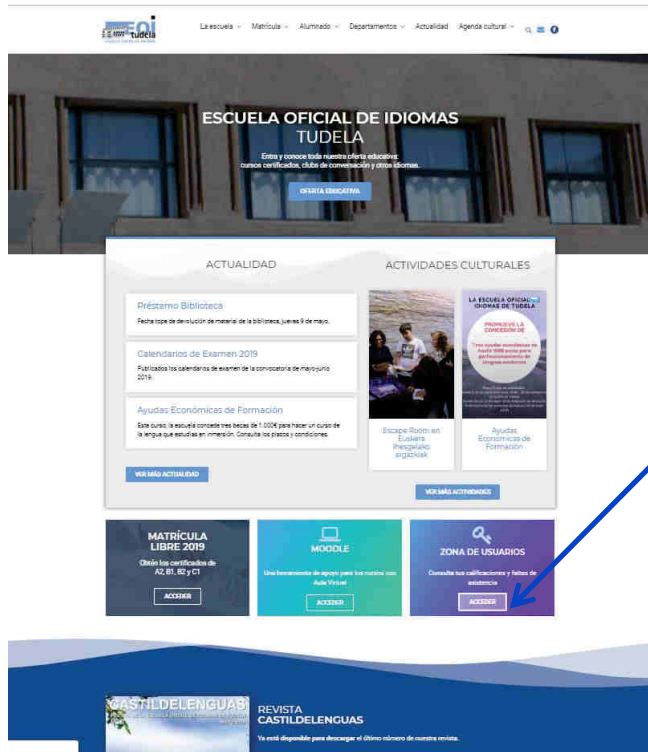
eoi tudela

La escuela ⌄ Matrícula ⌄ Alumnado ⌄ Departamentos ⌄ Actualidad Agenda cultural ⌄

ESCUELA OFICIAL DE IDIOMAS
TUDELA

Entra y conoce toda nuestra oferta educativa: cursos certificados, clubs de conversación y otros idiomas.

OFERTA EDUCATIVA

ACTUALIDAD

ACTIVIDADES CULTURALES

Préstamo Biblioteca

Fecha tope de devolución de material de la biblioteca, jueves 9 de mayo.

Calendarios de Examen 2019

Publicados los calendarios de examen de la convocatoria de mayo-junio 2019.

Ayudas Económicas de Formación

Este curso, la escuela concede tres becas de 1.000€ para hacer un curso de la lengua que estudias en inmersión. Consulta los plazos y condiciones.

VER MÁS ACTUALIDAD

LA ESCUELA OFICIAL DE IDIOMAS DE TUDELA

PROMUEVE LA CONCESIÓN DE

Tres ayudas económicas de hasta 1000 euros para perfeccionamiento de lenguas modernas

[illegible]

Escape Room en Euskera Ihesgelako argazkiak

Ayudas Económicas de Formación

VER MÁS ACTIVIDADES

MATRÍCULA LIBRE 2019

Obtén los certificados de A2, B1, B2 y C1

ACCEDER

MOODLE

Una herramienta de apoyo para tus cursos con Aula Virtual

ACCEDER

ZONA DE USUARIOS

Consulta tus calificaciones y faltas de asistencia

ACCEDER

CASTILDELENGUAS

REVISTA CASTILDELENGUAS

Ya está disponible para descargar el último número de nuestra revista.